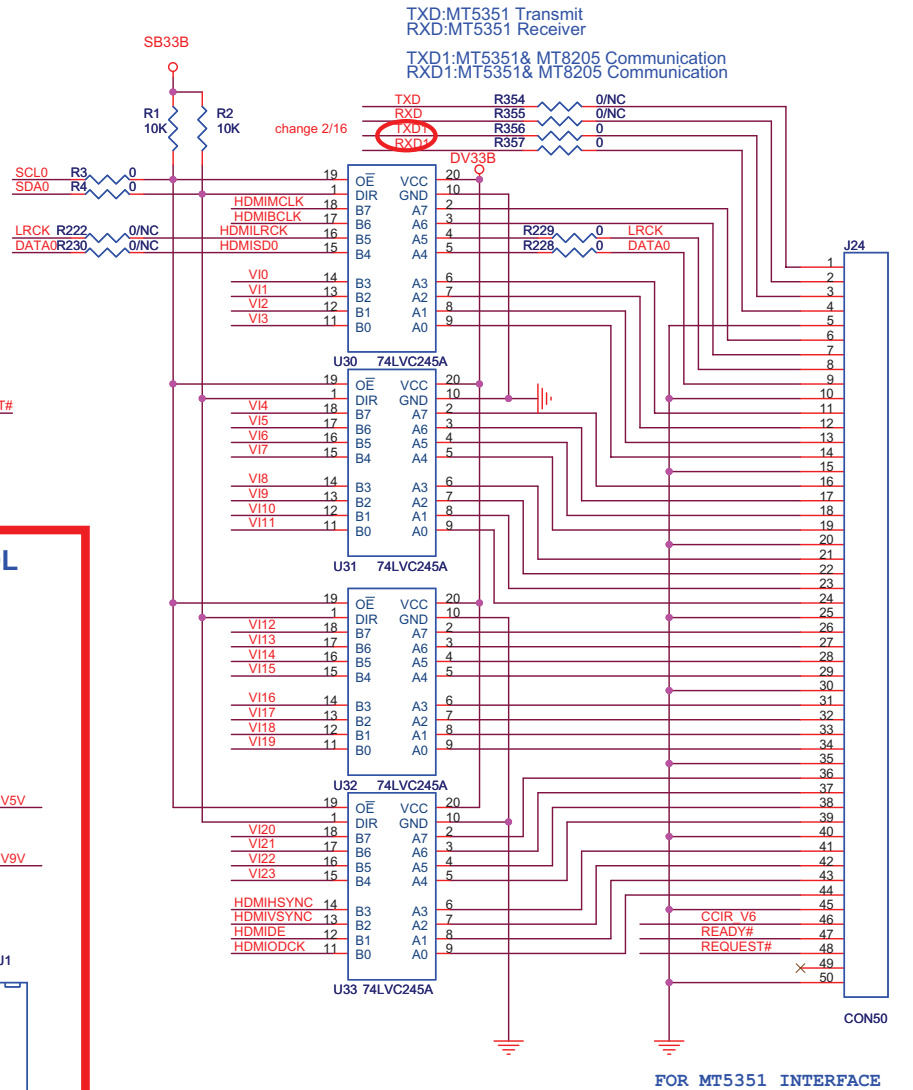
TXD:MT5351 Transmit
RXD:MT5351 Receiver

TXD1:MT5351& MT8205 Communication
RXD1:MT5351& MT8205 Communication

SB33B

R1 10K
R2 10K

change 2/16

TXD R354 0/NC
RXD R355 0/NC
TXD1 R356 0
RXD1 R357 0

DV33B

SCL0 R3 0
SDA0 R4 0
HDMIMCLK
HDMIBCLK
LRCK R222 0/NC HDMILRCK
DATA0 R230 0/NC HDMISD0

19 $\overline{OE}$ VCC 20
1 DIR GND 10
18 B7 A7 2
17 B6 A6 3
16 B5 A5 4
15 B4 A4 5
14 B3 A3 6
13 B2 A2 7
12 B1 A1 8
11 B0 A0 9

VI0
VI1
VI2
VI3

U30 74LVC245A

R229 0 LRCK
R228 0 DATA0

VI4
VI5
VI6
VI7
VI8
VI9
VI10
VI11

U31 74LVC245A

VI12
VI13
VI14
VI15
VI16
VI17
VI18
VI19

U32 74LVC245A

VI20
VI21
VI22
VI23
HDMIHSYNC
HDMIVSYNC
HDMIDE
HDMIODCK

U33 74LVC245A

J24
1 2 3 4 5 6 7 8 9 10 11 12 13 14 15 16 17 18 19 20 21 22 23 24 25 26 27 28 29 30 31 32 33 34 35 36 37 38 39 40 41 42 43 44 45 46 47 48 49 50
CON50

CCIR_V6
READY#
REQUEST#

T#
L
V5V
V9V
J1

FOR MT5351 INTERFACE